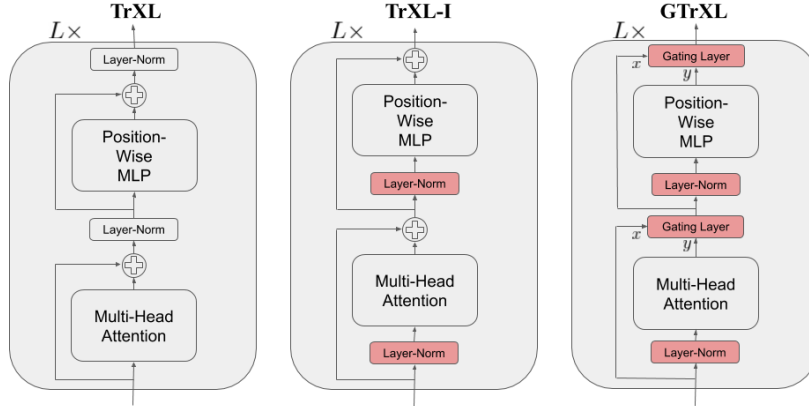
TrXL

$L\times$

Layer-Norm

Position-Wise MLP

Layer-Norm

Multi-Head Attention

TrXL-I

$L\times$

Position-Wise MLP

Layer-Norm

Multi-Head Attention

Layer-Norm

GTrXL

$L\times$

Gating Layer

$x$

$y$

Position-Wise MLP

Layer-Norm

Gating Layer

$x$

$y$

Multi-Head Attention

Layer-Norm